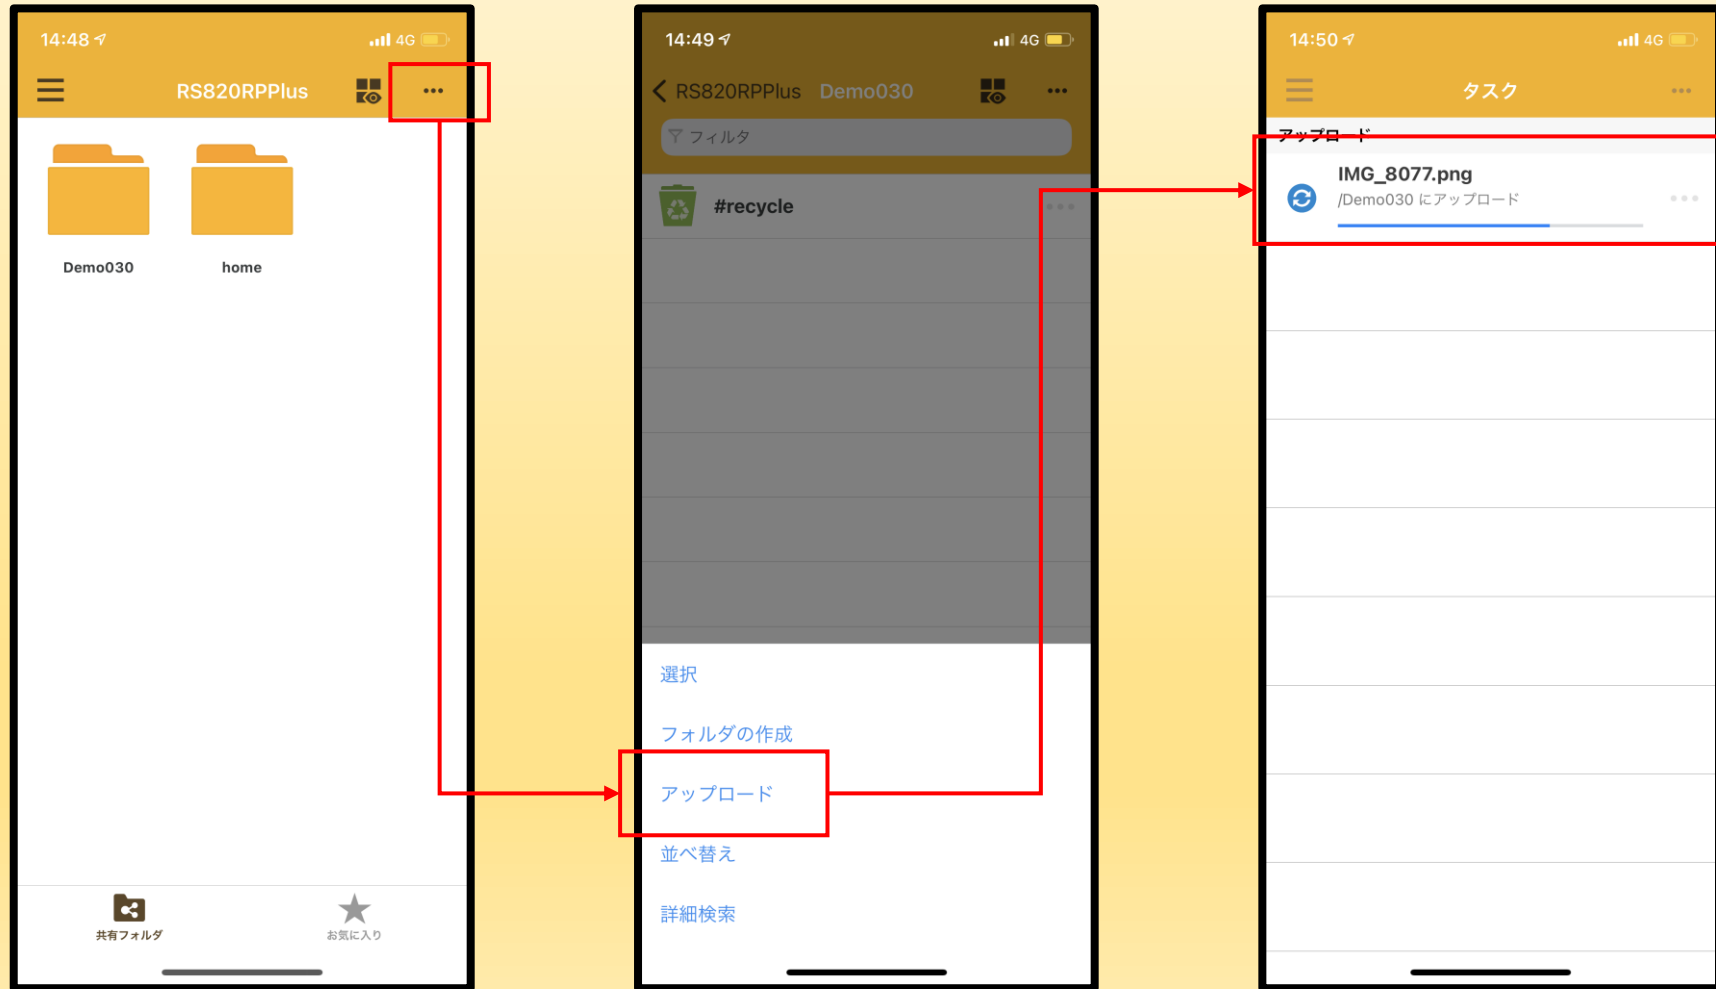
14:48 4G

RS820RPPlus

Demo030

home

共有フォルダ

お気に入り

14:49 4G

RS820RPPlus Demo030

フィルタ

#recycle

選択

フォルダの作成

アップロード

並べ替え

詳細検索

14:50 4G

タスク

アップロード

IMG_8077.png

/Demo030 にアップロード